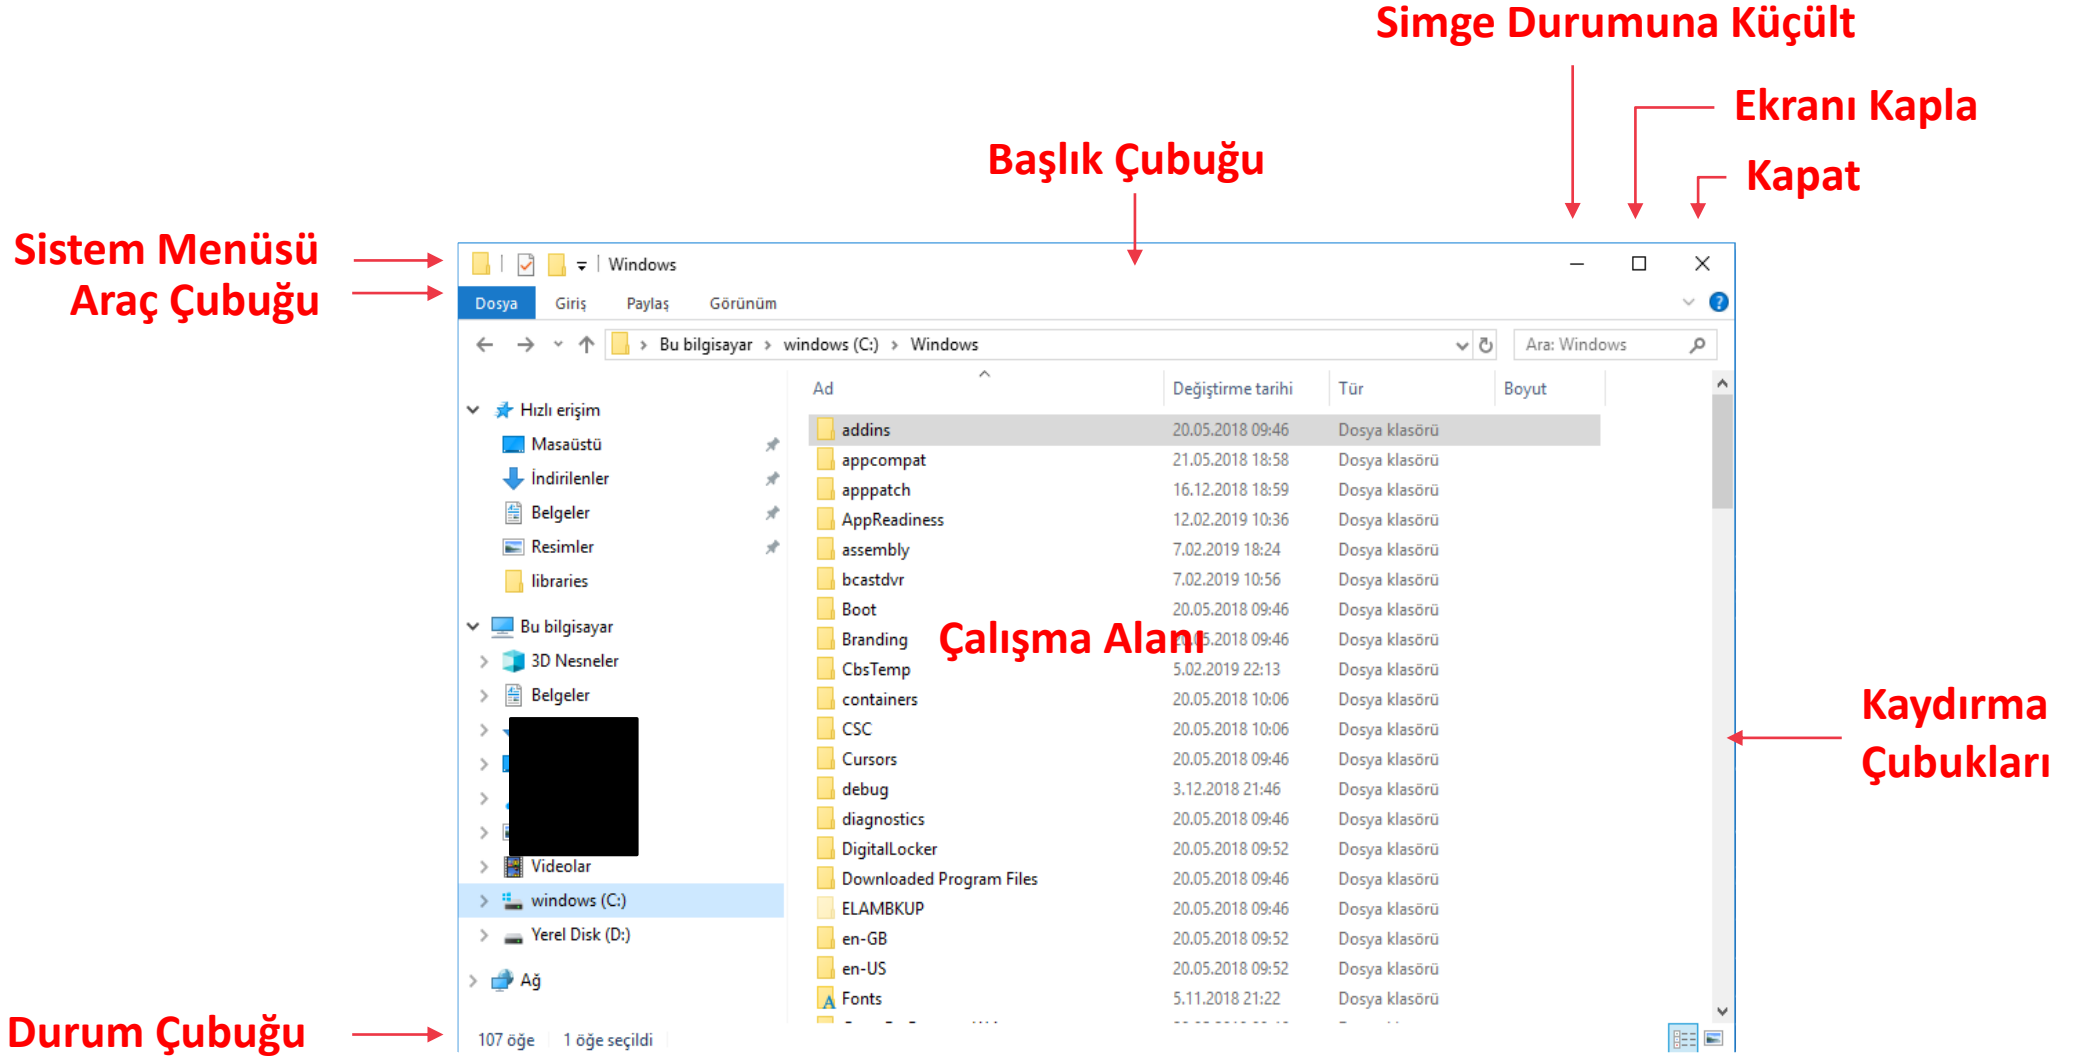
Simge Durumuna Küçült

Ekranı Kapla

Başlık Çubuğu

Kapat

Sistem Menüsü

Araç Çubuğu

Windows

Dosya Giriş Paylaş Görünüm

Bu bilgisayar > windows (C:) > Windows

Ara: Windows

Hızlı erişim
Masaüstü
İndirilenler
Belgeler
Resimler
libraries
Bu bilgisayar
3D Nesneler
Belgeler
Videolar
windows (C:)
Yerel Disk (D:)
Ağ

| Ad | Değiştirme tarihi | Tür | Boyut |
|---|---|---|---|
| addins | 20.05.2018 09:46 | Dosya klasörü | |
| appcompat | 21.05.2018 18:58 | Dosya klasörü | |
| apppatch | 16.12.2018 18:59 | Dosya klasörü | |
| AppReadiness | 12.02.2019 10:36 | Dosya klasörü | |
| assembly | 7.02.2019 18:24 | Dosya klasörü | |
| bcastdvr | 7.02.2019 10:56 | Dosya klasörü | |
| Boot | 20.05.2018 09:46 | Dosya klasörü | |
| Branding | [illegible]5.2018 09:46 | Dosya klasörü | |
| CbsTemp | 5.02.2019 22:13 | Dosya klasörü | |
| containers | 20.05.2018 10:06 | Dosya klasörü | |
| CSC | 20.05.2018 10:06 | Dosya klasörü | |
| Cursors | 20.05.2018 09:46 | Dosya klasörü | |
| debug | 3.12.2018 21:46 | Dosya klasörü | |
| diagnostics | 20.05.2018 09:46 | Dosya klasörü | |
| DigitalLocker | 20.05.2018 09:52 | Dosya klasörü | |
| Downloaded Program Files | 20.05.2018 09:46 | Dosya klasörü | |
| ELAMBKUP | 20.05.2018 09:46 | Dosya klasörü | |
| en-GB | 20.05.2018 09:52 | Dosya klasörü | |
| en-US | 20.05.2018 09:52 | Dosya klasörü | |
| Fonts | 5.11.2018 21:22 | Dosya klasörü | |

Çalışma Alanı

Kaydırma Çubukları

Durum Çubuğu

107 öğe 1 öğe seçildi